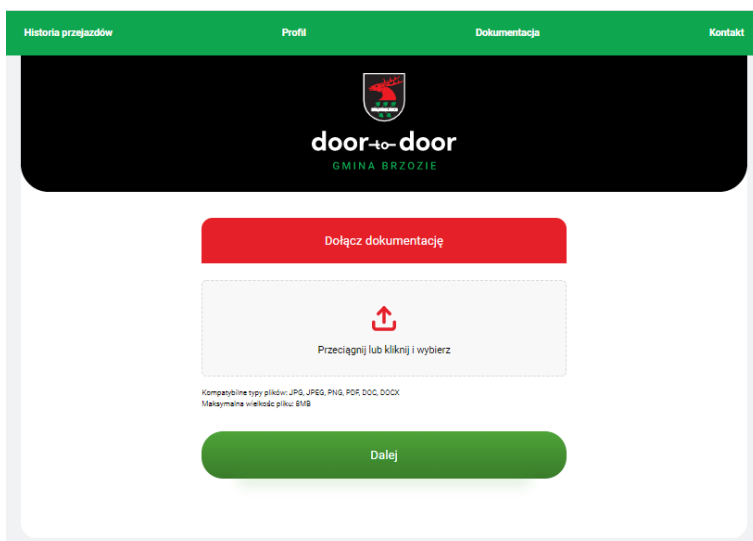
Historia przejazdów Profil Dokumentacja Kontakt

door-to-door
GMINA BRZOZIE

Dołącz dokumentację

Przeciągnij lub kliknij i wybierz

Kompatybilne typy plików: JPG, JPEG, PNG, PDF, DOC, DOCX
Maksymalna wielkość pliku: 8MB

Dalej